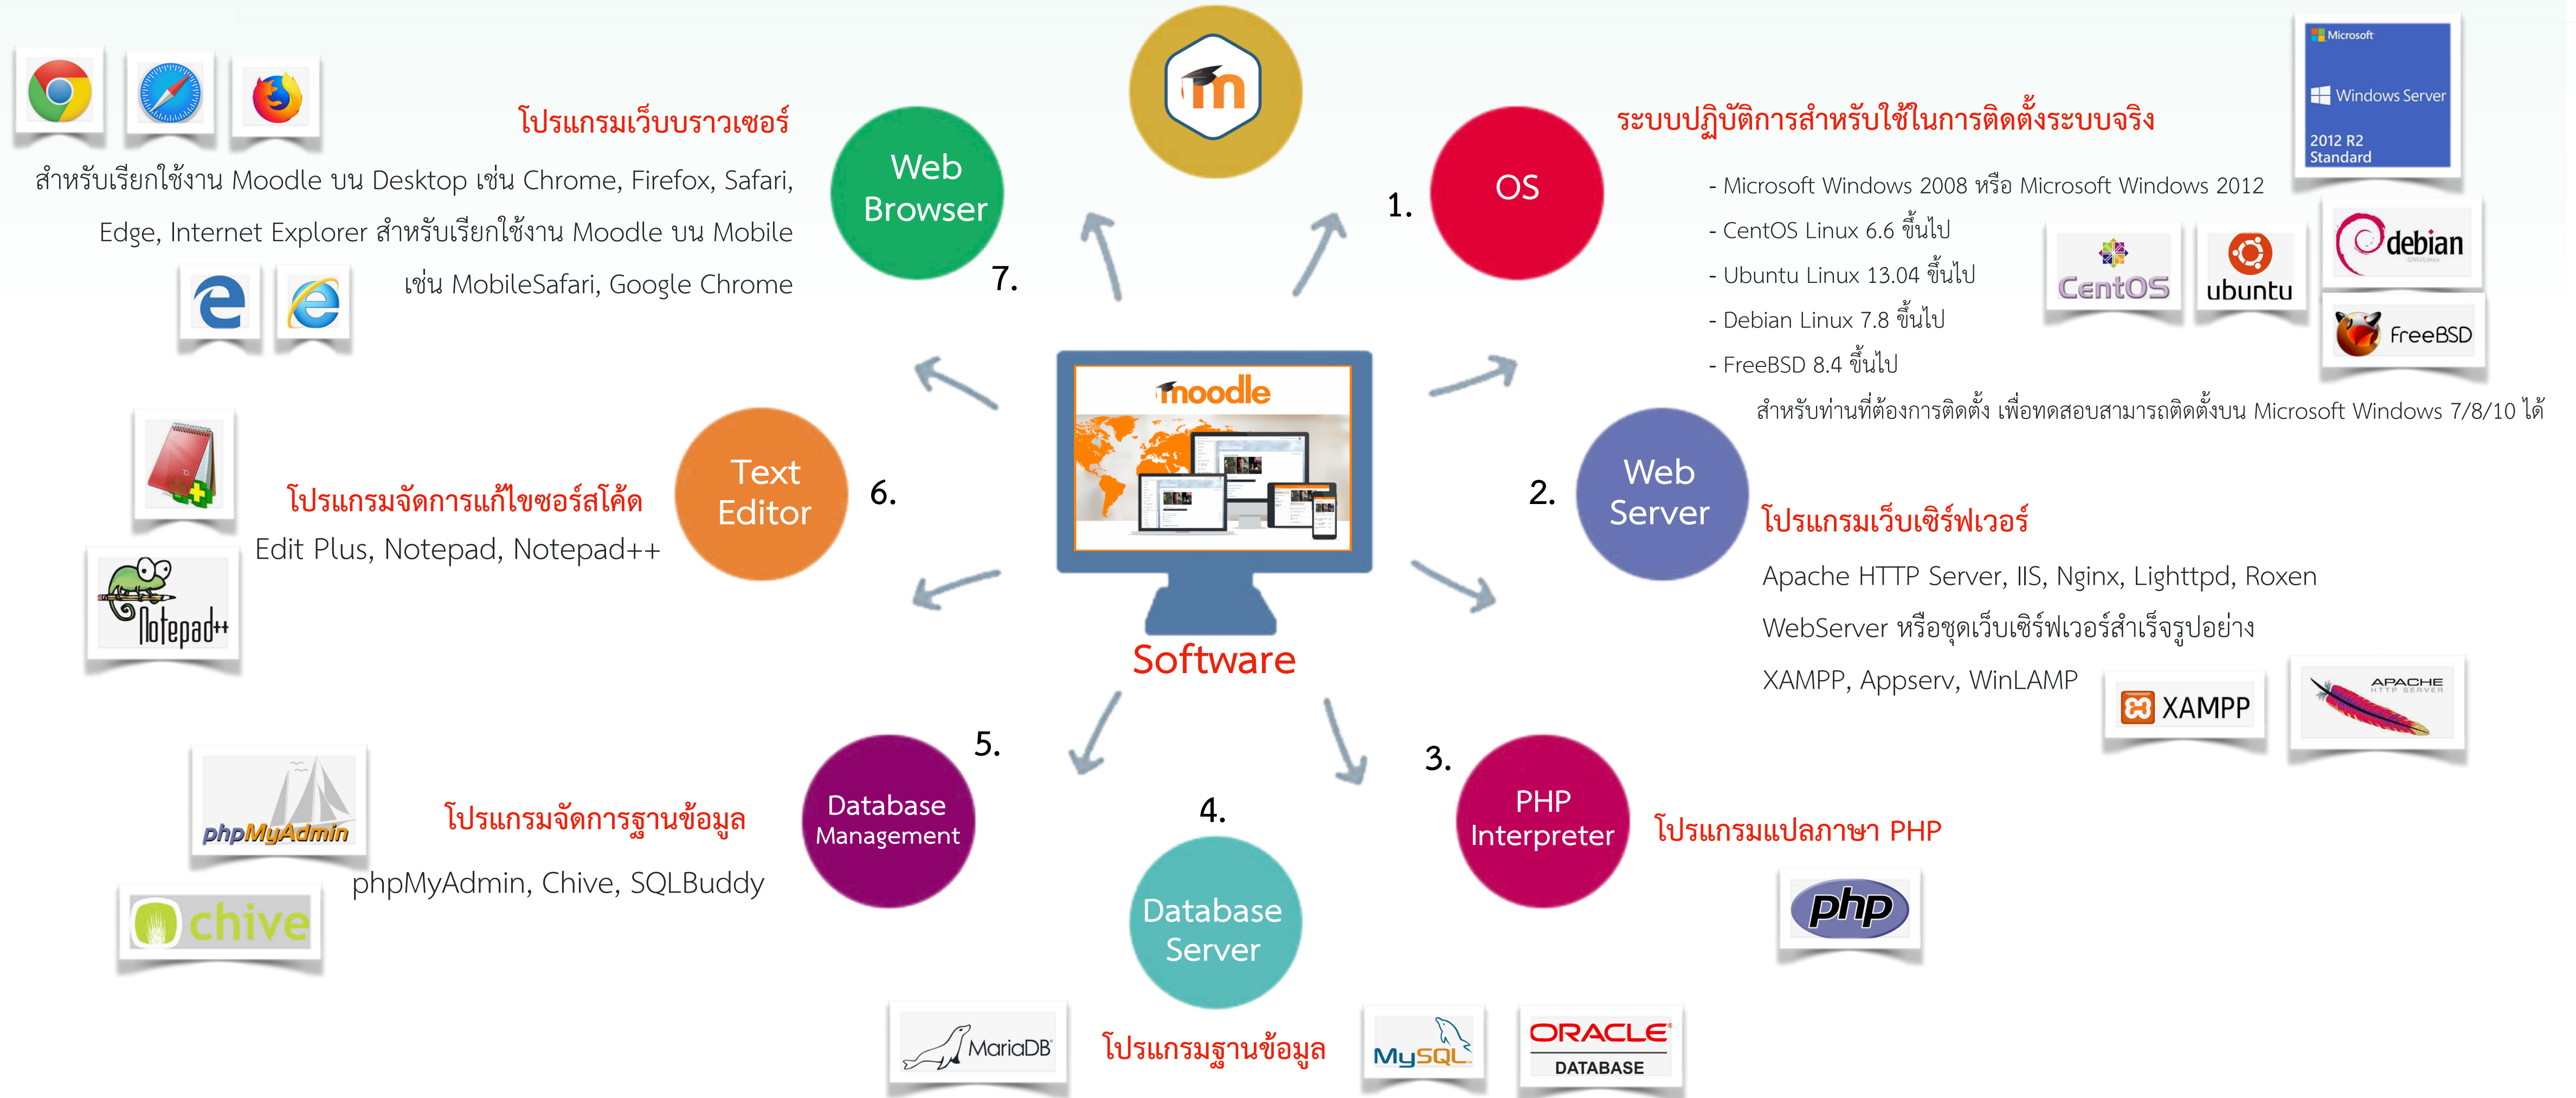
โปรแกรมเว็บบราวเซอร์

สำหรับเรียกใช้งาน Moodle บน Desktop เช่น Chrome, Firefox, Safari, Edge, Internet Explorer สำหรับเรียกใช้งาน Moodle บน Mobile เช่น MobileSafari, Google Chrome

Web Browser

7.

1.

OS

ระบบปฏิบัติการสำหรับใช้ในการติดตั้งระบบจริง

Microsoft Windows Server 2012 R2 Standard

- Microsoft Windows 2008 หรือ Microsoft Windows 2012
- CentOS Linux 6.6 ขึ้นไป
- Ubuntu Linux 13.04 ขึ้นไป
- Debian Linux 7.8 ขึ้นไป
- FreeBSD 8.4 ขึ้นไป

CentOS ubuntu debian FreeBSD

สำหรับท่านที่ต้องการติดตั้ง เพื่อทดสอบสามารถติดตั้งบน Microsoft Windows 7/8/10 ได้

moodle

Text Editor

6.

โปรแกรมจัดการแก้ไขซอร์สโค้ด

Edit Plus, Notepad, Notepad++

Notepad++

2.

Web Server

โปรแกรมเว็บเซิร์ฟเวอร์

Apache HTTP Server, IIS, Nginx, Lighttpd, Roxen WebServer หรือชุดเว็บเซิร์ฟเวอร์สำเร็จรูปอย่าง XAMPP, Appserv, WinLAMP

XAMPP APACHE HTTP SERVER

Software

5.

Database Management

โปรแกรมจัดการฐานข้อมูล

phpMyAdmin, Chive, SQLBuddy

phpMyAdmin

chive

4.

Database Server

3.

PHP Interpreter

โปรแกรมแปลภาษา PHP

php

MariaDB

โปรแกรมฐานข้อมูล

MySQL

ORACLE DATABASE